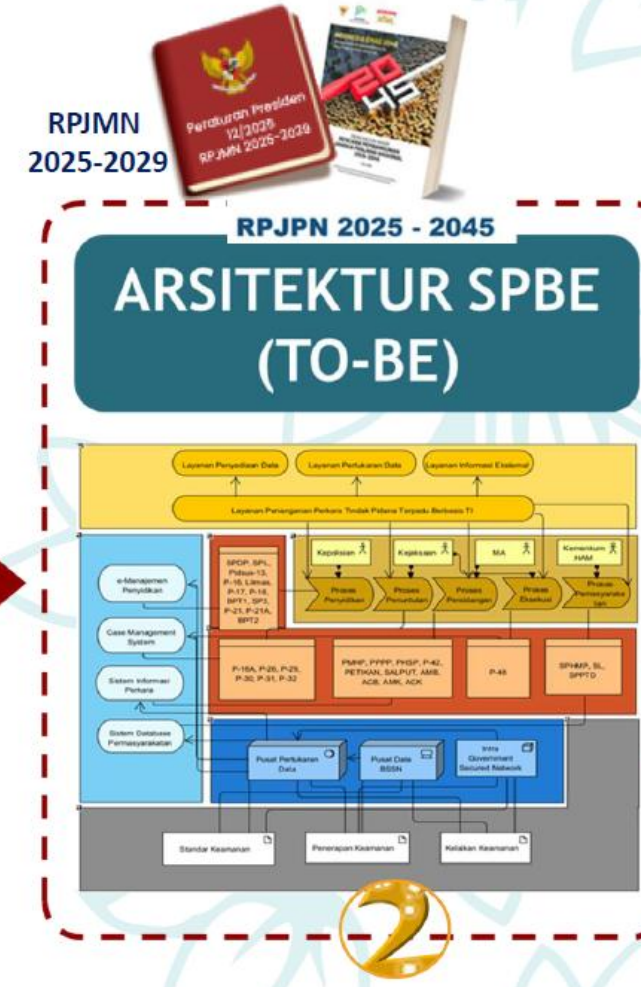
RPJMN 2025-2029

Peraturan Presiden 12/2025 RPJMN 2025-2029

2045

RPJPN 2025 - 2045

ARSITEKTUR SPBE (TO-BE)

Layanan Penyediaan Data

Layanan Pertukaran Data

Layanan Informasi Eksternal

Layanan Penanganan Perkara Tindak Pidana Terpadu Berbasis TI

Kepolisian

Kejaksaan

MA

Kemenkum HAM

e-Manajemen Penyidikan

Case Management System

Sistem Informasi Perkara

Sistem Database Pemasyarakatan

SPDP, SPI, Pidsus-13, P-16, Limas, P-17, P-18, BPT1, SP3, P-21, P-21A, BPT2

Proses Penyidikan

Proses Penuntutan

Proses Persidangan

Proses Eksekusi

Proses Pemasyarakatan

P-16A, P-26, P-29, P-30, P-31, P-32

PMHP, PPPP, PHSP, P-42, PETIKAN, SALPUT, AMB, ACB, AMK, ACK

P-48

SPHMP, SL, SPPTD

Pusat Pertukaran Data

Pusat Data BSSN

Intra Government Secured Network

Standar Keamanan

Penerapan Keamanan

Kelaikan Keamanan

2